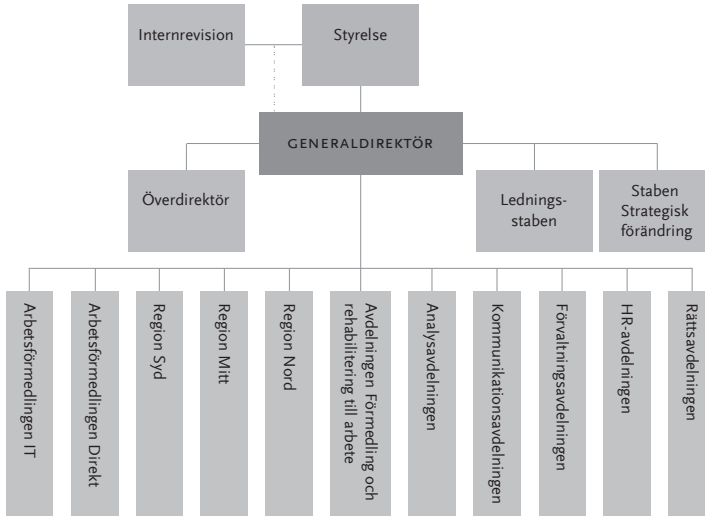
Internrevision

Styrelse

GENERALDIREKTÖR

Överdirektör

Ledningsstaben

Staben Strategisk förändring

Arbetsförmedlingen IT

Arbetsförmedlingen Direkt

Region Syd

Region Mitt

Region Nord

Avdelningen Förmedling och rehabilitering till arbete

Analysavdelningen

Kommunikationsavdelningen

Förvaltningsavdelningen

HR-avdelningen

Rättsavdelningen